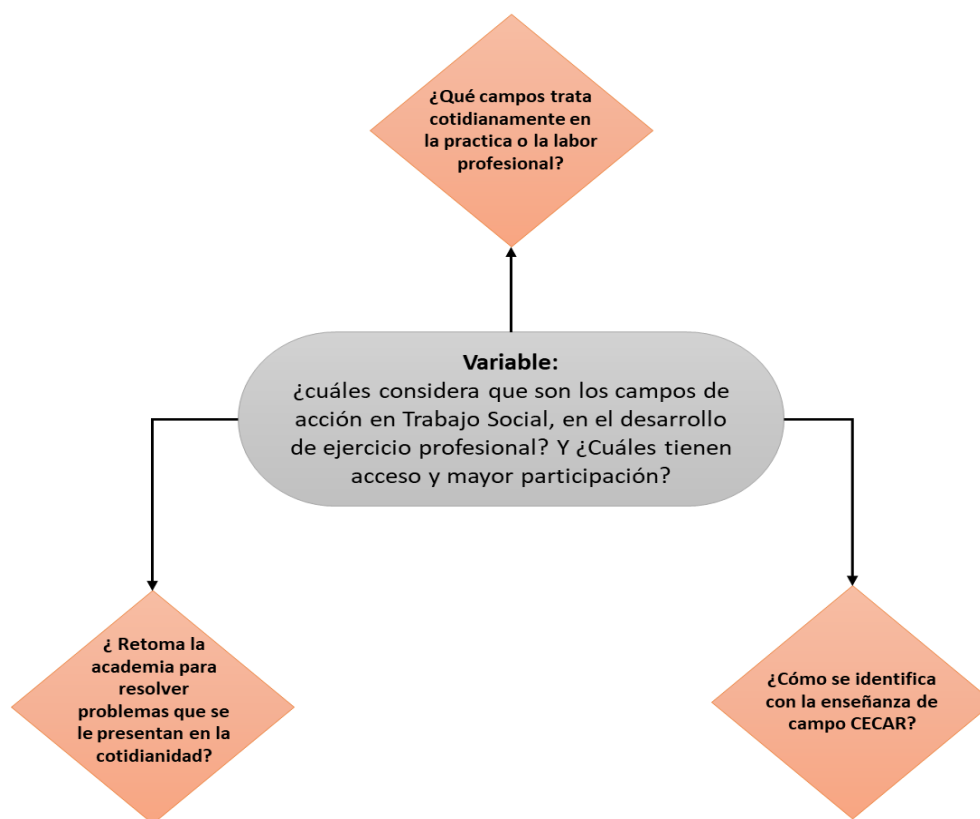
¿Qué campos trata cotidianamente en la practica o la labor profesional?

Variable:
¿cuáles considera que son los campos de acción en Trabajo Social, en el desarrollo de ejercicio profesional? Y ¿Cuáles tienen acceso y mayor participación?

¿ Retoma la academia para resolver problemas que se le presentan en la cotidianidad?

¿Cómo se identifica con la enseñanza de campo CECAR?